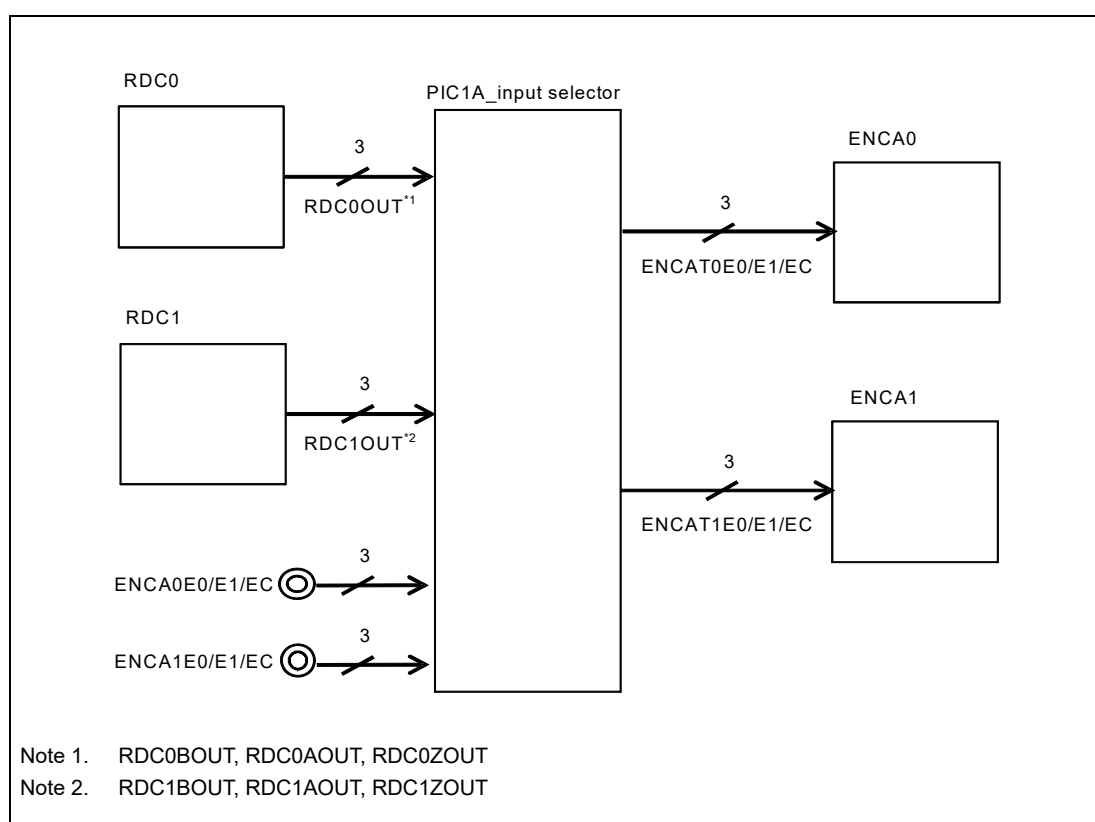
RDC0

PIC1A_input selector

3

RDC0OUT$^{*1}$

ENCA0

3

ENCAT0E0/E1/EC

RDC1

3

RDC1OUT$^{*2}$

ENCA1

3

ENCAT1E0/E1/EC

3

ENCA0E0/E1/EC

3

ENCA1E0/E1/EC

Note 1. RDC0BOUT, RDC0AOUT, RDC0ZOUT

Note 2. RDC1BOUT, RDC1AOUT, RDC1ZOUT